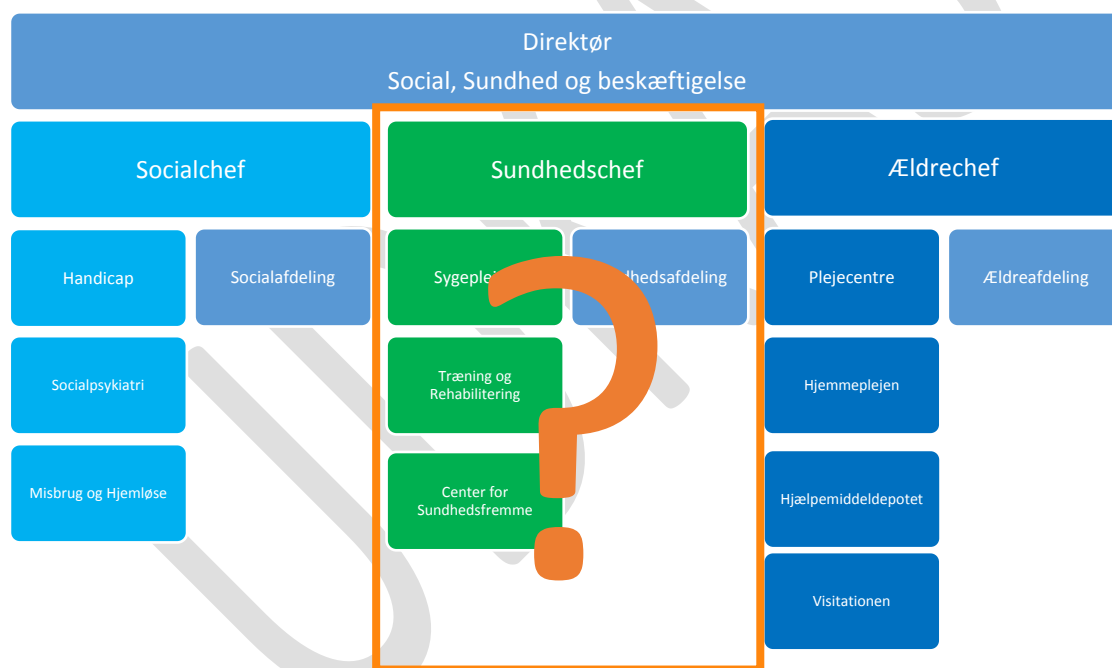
Direktør
Social, Sundhed og beskæftigelse

Socialchef

Handicap

Socialafdeling

Socialpsykiatri

Misbrug og Hjemløse

Sundhedschef

Sygeple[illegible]

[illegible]dhedsafdeling

Træning og Rehabilitering

Center for Sundhedsfremme

?

Ældrechef

Plejecentre

Ældreafdeling

Hjemmeplejen

Hjælpemiddeldepotet

Visitationen